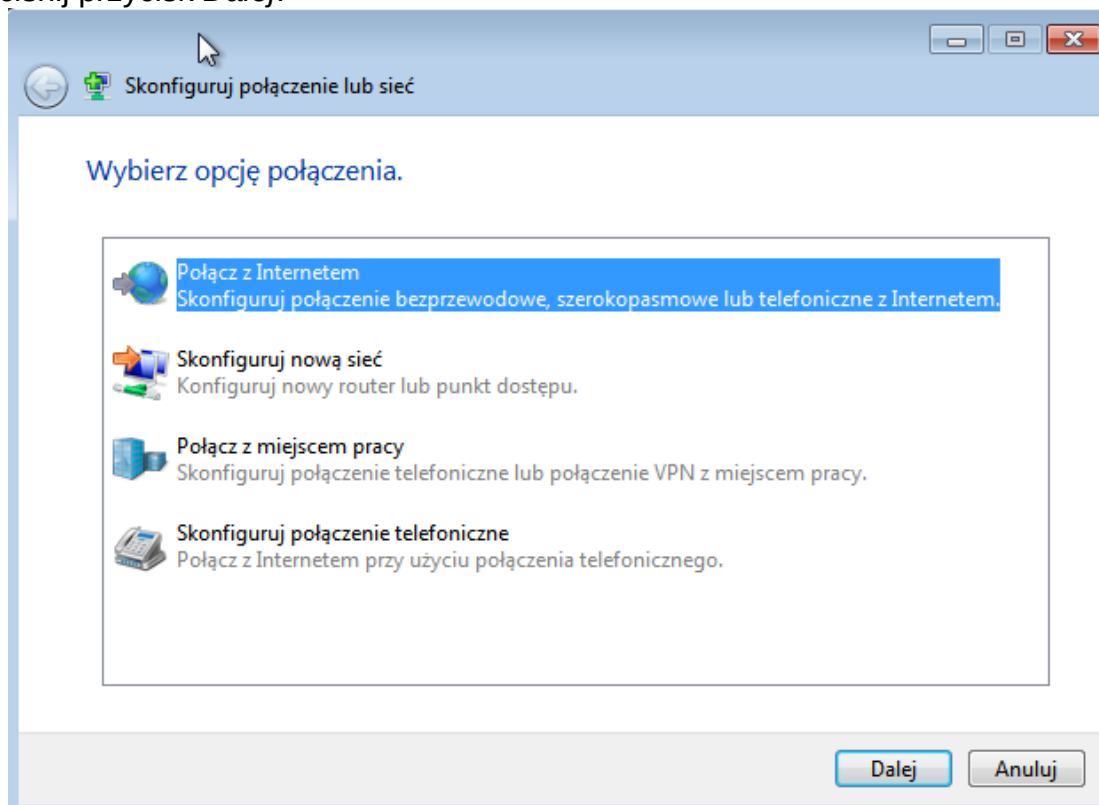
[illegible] przycisk Dalej.

Skonfiguruj połączenie lub sieć

Wybierz opcję połączenia.

Połącz z Internetem
Skonfiguruj połączenie bezprzewodowe, szerokopasmowe lub telefoniczne z Internetem.

Skonfiguruj nową sieć
Konfiguruj nowy router lub punkt dostępu.

Połącz z miejscem pracy
Skonfiguruj połączenie telefoniczne lub połączenie VPN z miejscem pracy.

Skonfiguruj połączenie telefoniczne
Połącz z Internetem przy użyciu połączenia telefonicznego.

Dalej
Anuluj